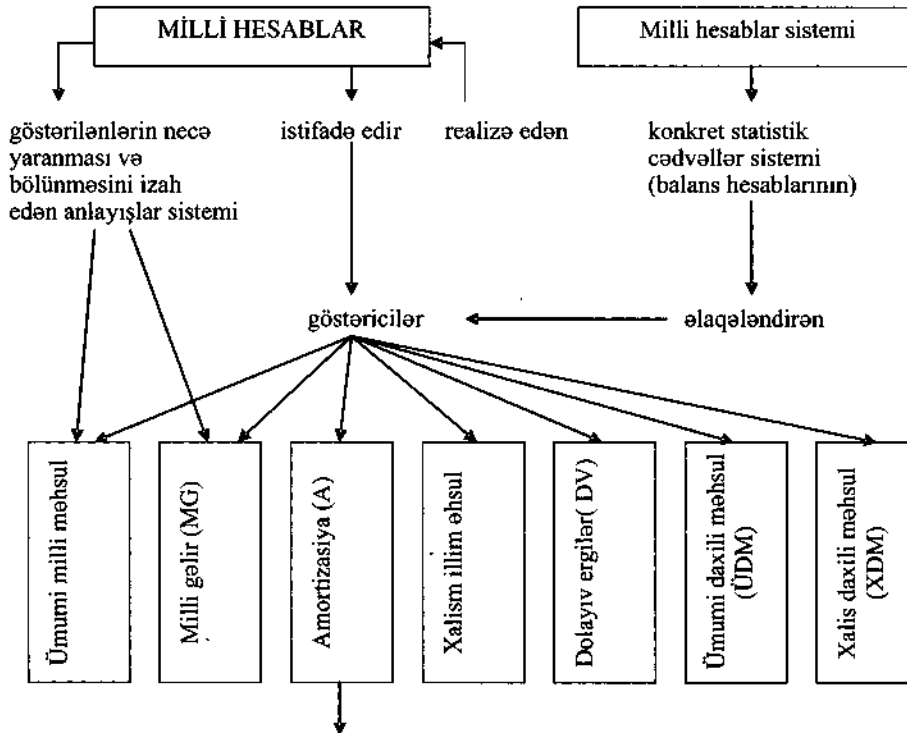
MİLLİ HESABLAR

Milli hesablar sistemi

göstərilənlərin necə yaranması və bölünməsini izah edən anlayışlar sistemi

istifadə edir

realizə edən

konkret statistik cədvəllər sistemi (balans hesablarının)

göstəricilər

əlaqələndirən

Ümumi milli məhsul

Milli gəlir (MG)

Amortizasiya (A)

Xalism illim əhsul

Dolayıv ergilər( DV)

Ümumi daxili məhsul (ÜDM)

Xalis daxili məhsul (XDM)